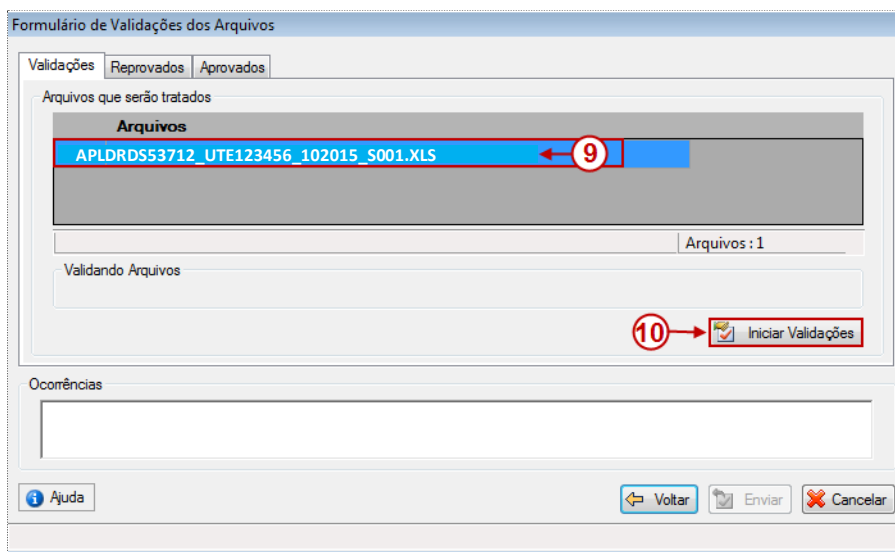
Formulário de Validações dos Arquivos

Validações | Reprovados | Aprovados

Arquivos que serão tratados

Arquivos

APLDRDS53712_UTE123456_102015_S001.XLS

9

Arquivos : 1

Validando Arquivos

10

Iniciar Validações

Ocorrências

Ajuda

Voltar

Enviar

Cancelar